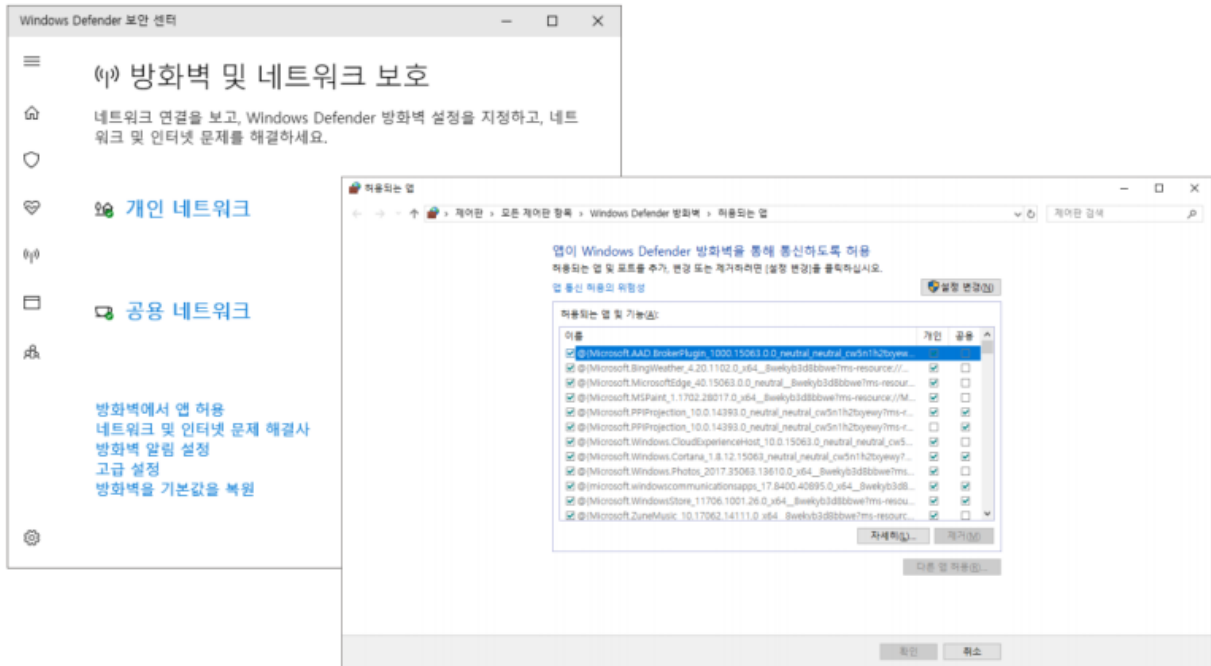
Windows Defender 보안 센터

방화벽 및 네트워크 보호

네트워크 연결을 보고, Windows Defender 방화벽 설정을 지정하고, 네트워크 및 인터넷 문제를 해결하세요.

개인 네트워크

공용 네트워크

방화벽에서 앱 허용
네트워크 및 인터넷 문제 해결사
방화벽 알림 설정
고급 설정
방화벽을 기본값을 복원

허용되는 앱

제어판 › 모든 제어판 항목 › Windows Defender 방화벽 › 허용되는 앱

제어판 검색

앱이 Windows Defender 방화벽을 통해 통신하도록 허용
허용되는 앱 및 포트를 추가, 변경 또는 제거하려면 [설정 변경]을 클릭하십시오.

앱 통신 허용의 위험성

설정 변경(N)

허용되는 앱 및 기능(A):

| 이름 | 개인 | 공용 |
|---|---|---|
| @{Microsoft.AAD.BrokerPlugin_1000.15063.0.0_neutral_neutral_cw5n1h2txyew... | ☑ | ☐ |
| @{Microsoft.BingWeather_4.20.1102.0_x64__8wekyb3d8bbwe?ms-resource://... | ☑ | ☐ |
| @{Microsoft.MicrosoftEdge_40.15063.0.0_neutral__8wekyb3d8bbwe?ms-resour... | ☑ | ☐ |
| @{Microsoft.MSPaint_1.1702.28017.0_x64__8wekyb3d8bbwe?ms-resource://M... | ☑ | ☐ |
| @{Microsoft.PPIProjection_10.0.14393.0_neutral_neutral_cw5n1h2txyewy?ms-r... | ☑ | ☑ |
| @{Microsoft.PPIProjection_10.0.14393.0_neutral_neutral_cw5n1h2txyewy?ms-r... | ☐ | ☑ |
| @{Microsoft.Windows.CloudExperienceHost_10.0.15063.0_neutral_neutral_cw5... | ☑ | ☑ |
| @{Microsoft.Windows.Cortana_1.8.12.15063_neutral_neutral_cw5n1h2txyewy?... | ☑ | ☑ |
| @{Microsoft.Windows.Photos_2017.35063.13610.0_x64__8wekyb3d8bbwe?ms... | ☑ | ☐ |
| @{microsoft.windowscommunicationsapps_17.8400.40895.0_x64__8wekyb3d8... | ☑ | ☑ |
| @{Microsoft.WindowsStore_11706.1001.26.0_x64__8wekyb3d8bbwe?ms-resou... | ☑ | ☑ |
| @{Microsoft.ZuneMusic_10.17062.14111.0_x64__8wekyb3d8bbwe?ms-resourc... | ☑ | ☐ |

자세히(L)... 제거(M)

다른 앱 허용(R)...

확인 취소